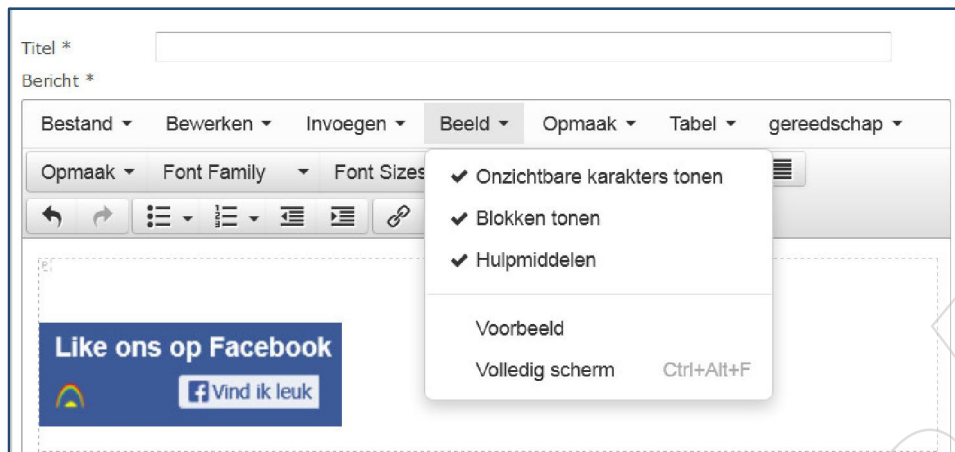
Titel *
Bericht *

Bestand ▾ Bewerken ▾ Invoegen ▾ Beeld ▾ Opmaak ▾ Tabel ▾ gereedschap ▾

Opmaak ▾ Font Family ▾ Font Sizes

✔ Onzichtbare karakters tonen
✔ Blokken tonen
✔ Hulpmiddelen

Voorbeeld
Volledig scherm Ctrl+Alt+F

Like ons op Facebook
Vind ik leuk